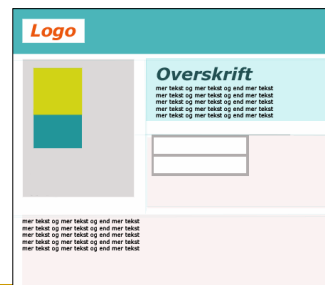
Logo

Overskrift

mer tekst og mer tekst og end mer tekst
mer tekst og mer tekst og end mer tekst
mer tekst og mer tekst og end mer tekst
mer tekst og mer tekst og end mer tekst
mer tekst og mer tekst og end mer tekst

mer tekst og mer tekst og end mer tekst
mer tekst og mer tekst og end mer tekst
mer tekst og mer tekst og end mer tekst
mer tekst og mer tekst og end mer tekst
mer tekst og mer tekst og end mer tekst